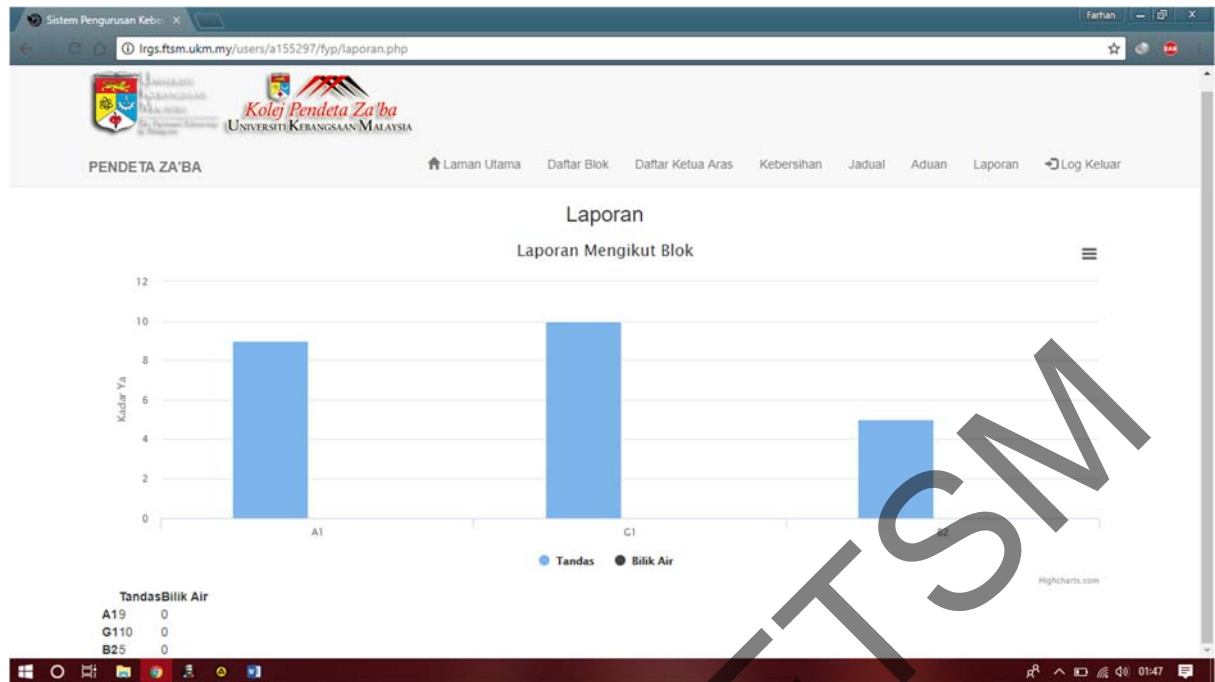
Sistem Pengurusan Kebe ×

Farhan

lrgs.ftsm.ukm.my/users/a155297/fyp/laporan.php

Kolej Pendeta Za'ba
UNIVERSITI KEBANGSAAN MALAYSIA

PENDETA ZA'BA

Laman Utama   Daftar Blok   Daftar Ketua Aras   Kebersihan   Jadual   Aduan   Laporan   Log Keluar

Laporan

Laporan Mengikut Blok

Kadar Ya

12
10
8
6
4
2
0

A1   G1   B2

Tandas   Bilik Air

Highcharts.com

| | Tandas | Bilik Air |
|---|---|---|
| A1 | 9 | 0 |
| G1 | 10 | 0 |
| B2 | 5 | 0 |

FTSM

01:47